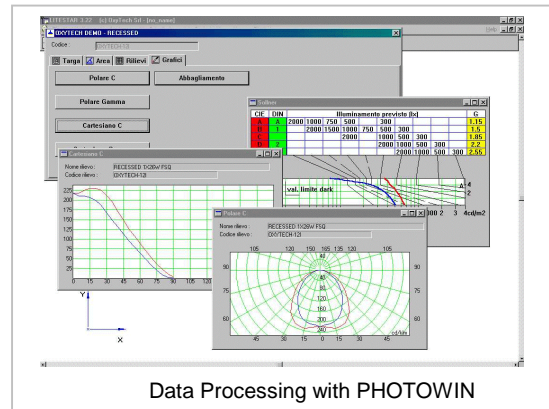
LITESTAR 3.22 (c) OxyTech Srl - [no_name]

OXYTECH DEMO - RECESSED

Codice : OXYTECH-12

Targa Area Rilievi Grafici

Polare C

Abbagliamento

Polare Gamma

Cartesiano C

Söllner

| CIE | DIN | Illuminamento previsto [lx] | | | | | | | G |
|---|---|---|---|---|---|---|---|---|---|
| A | A | 2000 | 1000 | 750 | 500 | | 300 | | 1.15 |
| B | 1 | | 2000 | 1500 | 1000 | 750 | 500 | 300 | 1.5 |
| C | 2 | | | 2000 | | 1000 | 500 | 300 | 1.85 |
| D | 3 | | | | 2000 | 1000 | 500 | 300 | 2.2 |
| E | | | | | | 2000 | 1000 | 500 | 300 | 2.55 |

val. limite dark

2 3 4cd/m2

Cartesiano C

Nome rilievo : RECESSED 1X26W FSQ

Codice rilievo : OXYTECH-12

225
200
175
150
125
100
75
50
25
0

0 15 30 45 60 75 90 105

Y

X

Polare C

Nome rilievo : RECESSED 1X26W FSQ

Codice rilievo : OXYTECH-12

105 120 135 165 135 120 105

90 90

40

80

120

160

200

60 60

cd/klm

45 30 15 0 15 30 45

Data Processing with PHOTOWIN